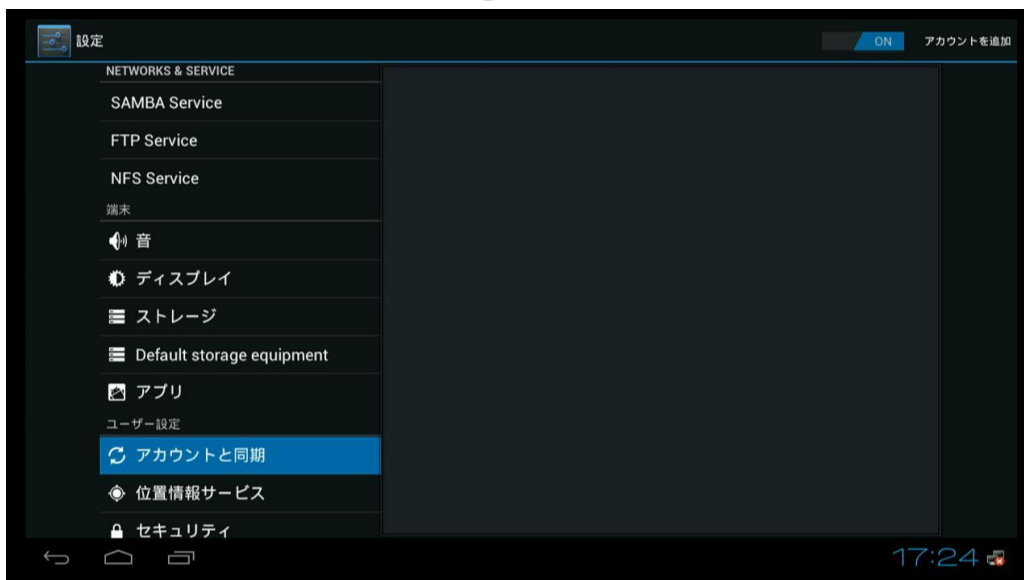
設定

ON

アカウントを追加

NETWORKS & SERVICE

SAMBA Service

FTP Service

NFS Service

端末

音

ディスプレイ

ストレージ

Default storage equipment

アプリ

ユーザー設定

アカウントと同期

位置情報サービス

セキュリティ

17:24